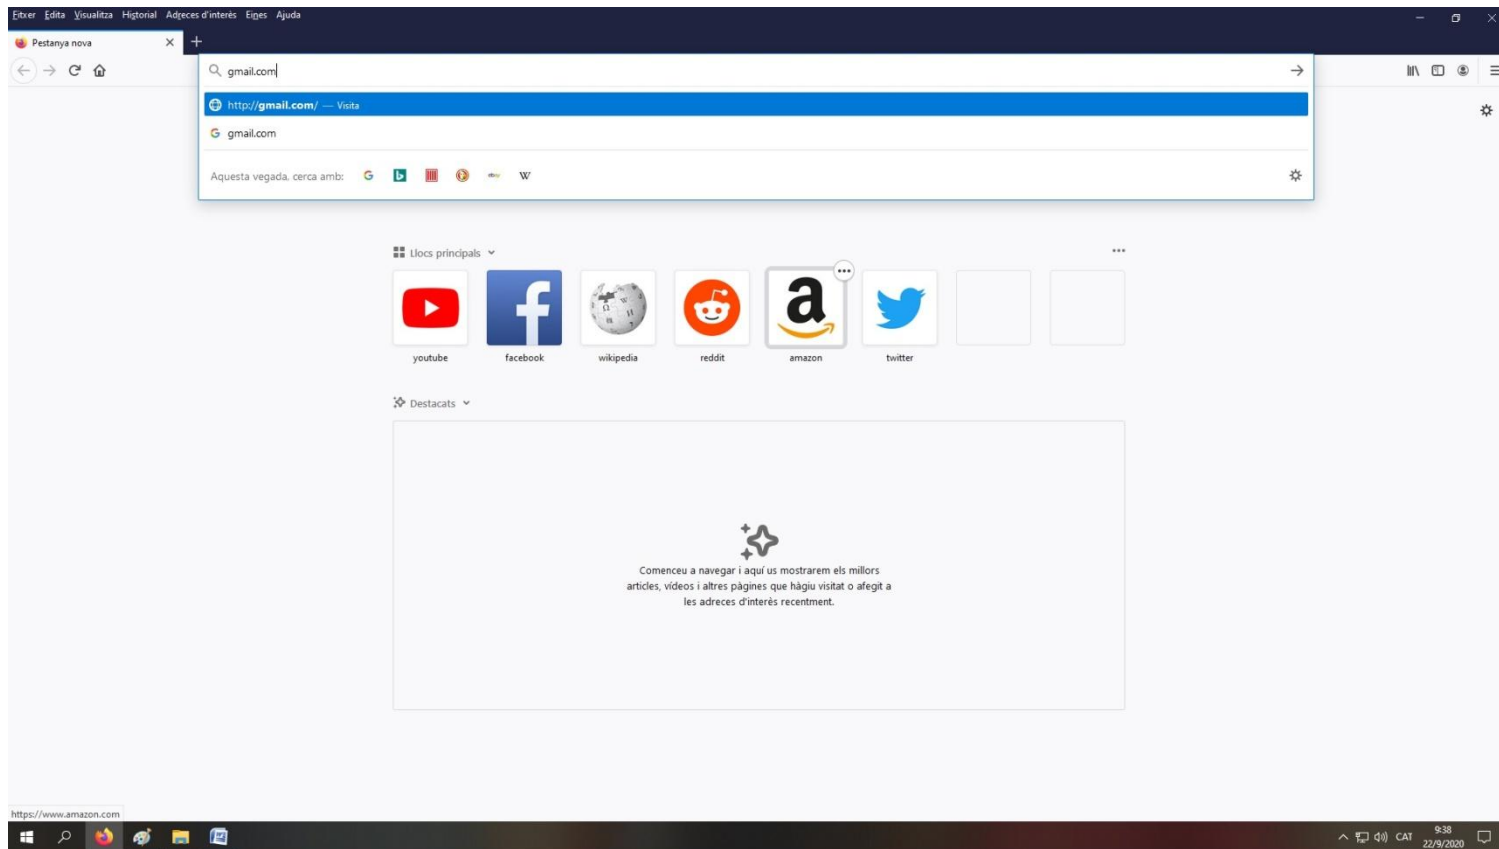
Fitxer Edita Visualitza Historial Adreces d'interès Eines Ajuda

Pestanya nova

gmail.com

http://gmail.com/ — Visita

gmail.com

Aquesta vegada, cerca amb:

Llocs principals

youtube
facebook
wikipedia
reddit
amazon
twitter

Destacats

Comenceu a navegar i aquí us mostrarem els millors articles, vídeos i altres pàgines que hàgiu visitat o afegit a les adreces d'interès recentment.

https://www.amazon.com

CAT 9:38 22/9/2020